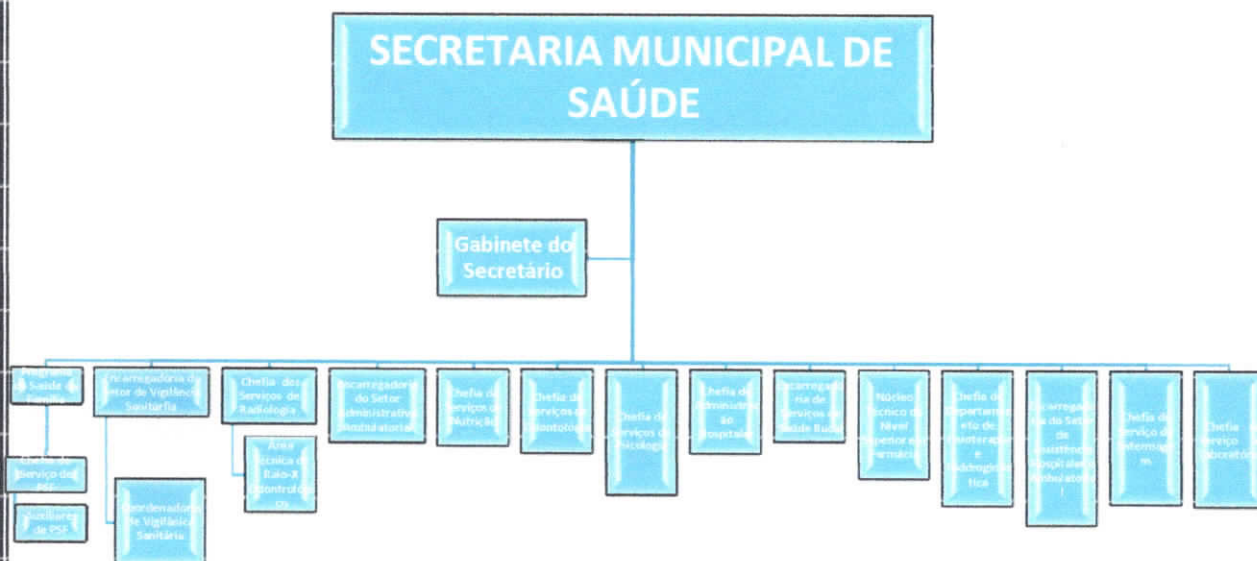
SECRETARIA MUNICIPAL DE SAÚDE

Gabinete do Secretário

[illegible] Saúde da Família

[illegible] Serviço do PSF

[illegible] de PSF

Encarregadoria do Setor de Vigilância Sanitária

Coordenadoria de Vigilância Sanitária

Chefia dos Serviços de Radiologia

Área técnica de Raio-X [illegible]

Encarregadoria do Setor Administrativo Ambulatorial

Chefia de Serviços de Nutrição

Chefia de Serviços de Odontologia

Chefia de Serviços de Psicologia

Chefia de Administração Hospitalar

Encarregadoria de Serviços de Saúde Bucal

Núcleo Técnico de Nível Superior em Farmácia

Chefia do Departamento de Fisioterapia e Hidroginástica

Encarregadoria do Setor de Assistência Hospitalar e Ambulatorial

Chefia de Serviço de Enfermagem

Chefia Serviço Laboratório